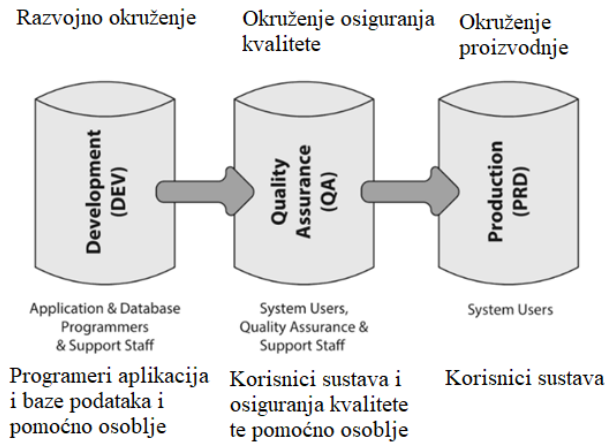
Razvojno okruženje

Okruženje osiguranja kvalitete

Okruženje proizvodnje

Development (DEV)

Quality Assurance (QA)

Production (PRD)

Application & Database Programmers & Support Staff

System Users, Quality Assurance & Support Staff

System Users

Programeri aplikacija i baze podataka i pomoćno osoblje

Korisnici sustava i osiguranja kvalitete te pomoćno osoblje

Korisnici sustava